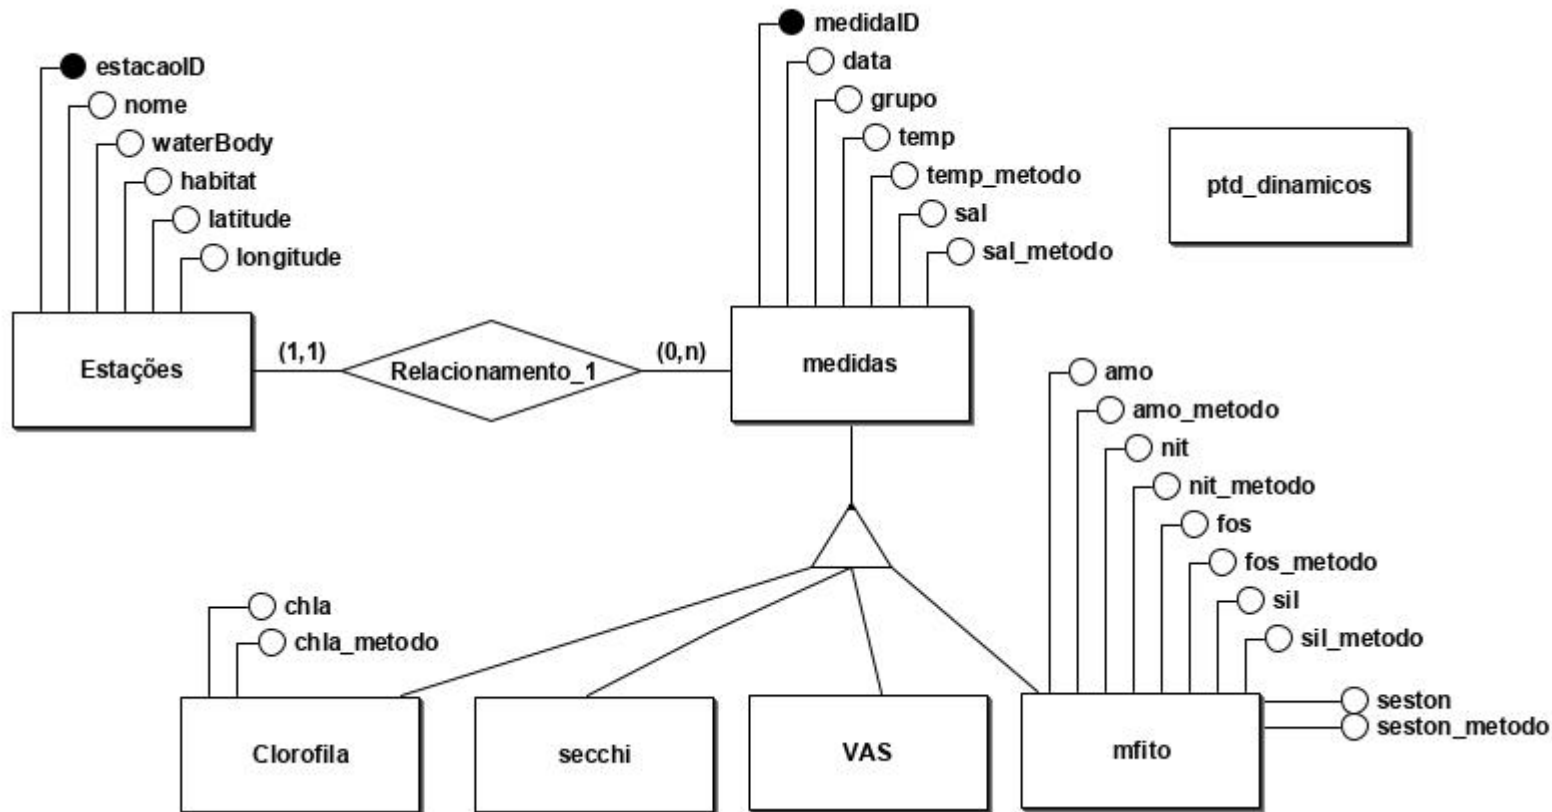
estacaoID
nome
waterBody
habitat
latitude
longitude

Estações

(1,1)

Relacionamento_1

(0,n)

medidaID
data
grupo
temp
temp_metodo
sal
sal_metodo

medidas

ptd_dinamicos

amo
amo_metodo
nit
nit_metodo
fos
fos_metodo
sil
sil_metodo
seston
seston_metodo

chla
chla_metodo

Clorofila

secchi

VAS

mfito